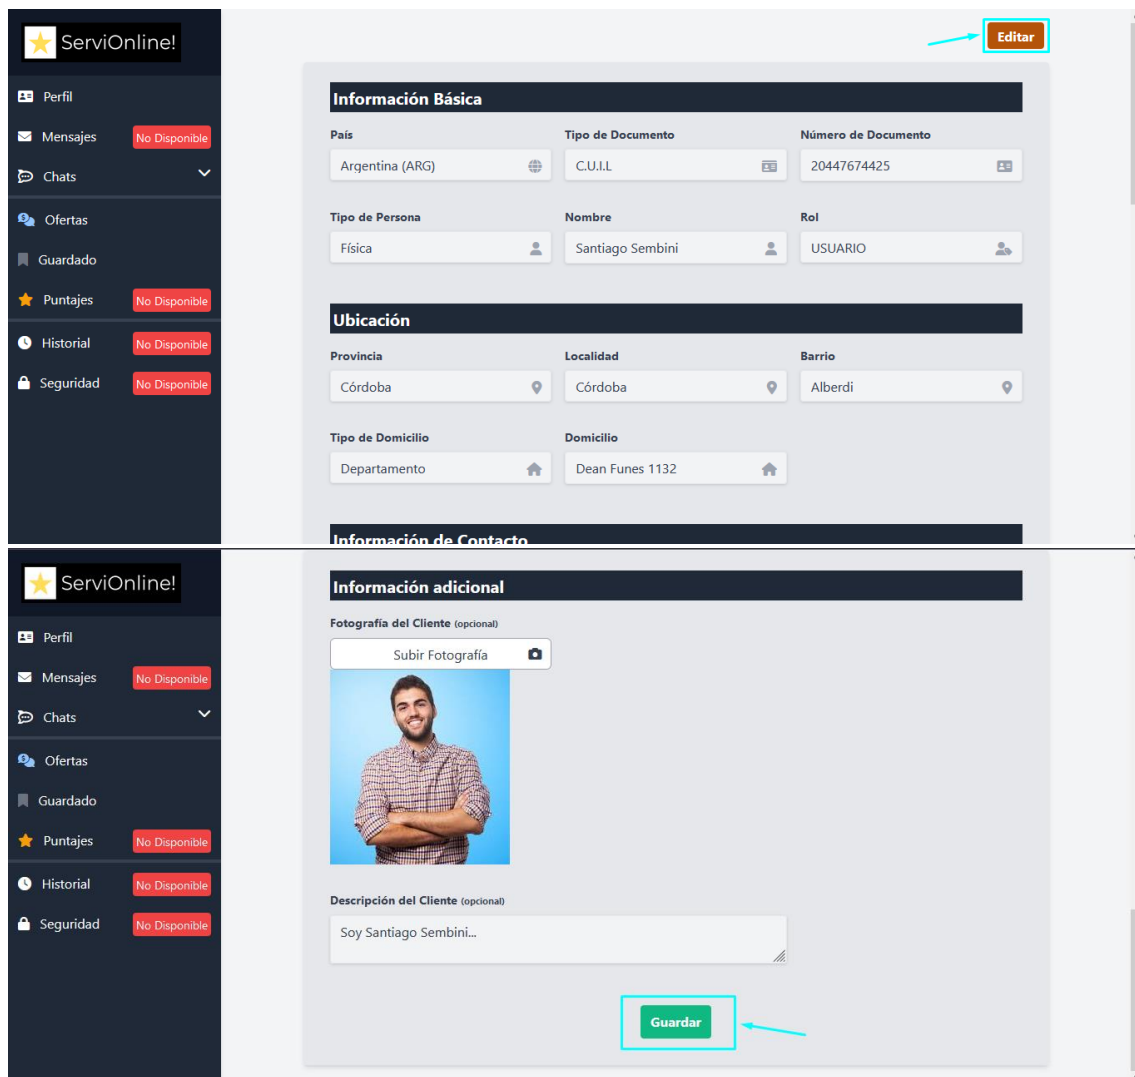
ServiOnline!

Perfil
Mensajes No Disponible
Chats
Ofertas
Guardado
Puntajes No Disponible
Historial No Disponible
Seguridad No Disponible

Editar

Información Básica

País
Argentina (ARG)

Tipo de Documento
C.U.I.L

Número de Documento
20447674425

Tipo de Persona
Física

Nombre
Santiago Sembini

Rol
USUARIO

Ubicación

Provincia
Córdoba

Localidad
Córdoba

Barrio
Alberdi

Tipo de Domicilio
Departamento

Domicilio
Dean Funes 1132

Información de Contacto

ServiOnline!

Perfil
Mensajes No Disponible
Chats
Ofertas
Guardado
Puntajes No Disponible
Historial No Disponible
Seguridad No Disponible

Información adicional

Fotografía del Cliente (opcional)
Subir Fotografía

Descripción del Cliente (opcional)
Soy Santiago Sembini...

Guardar